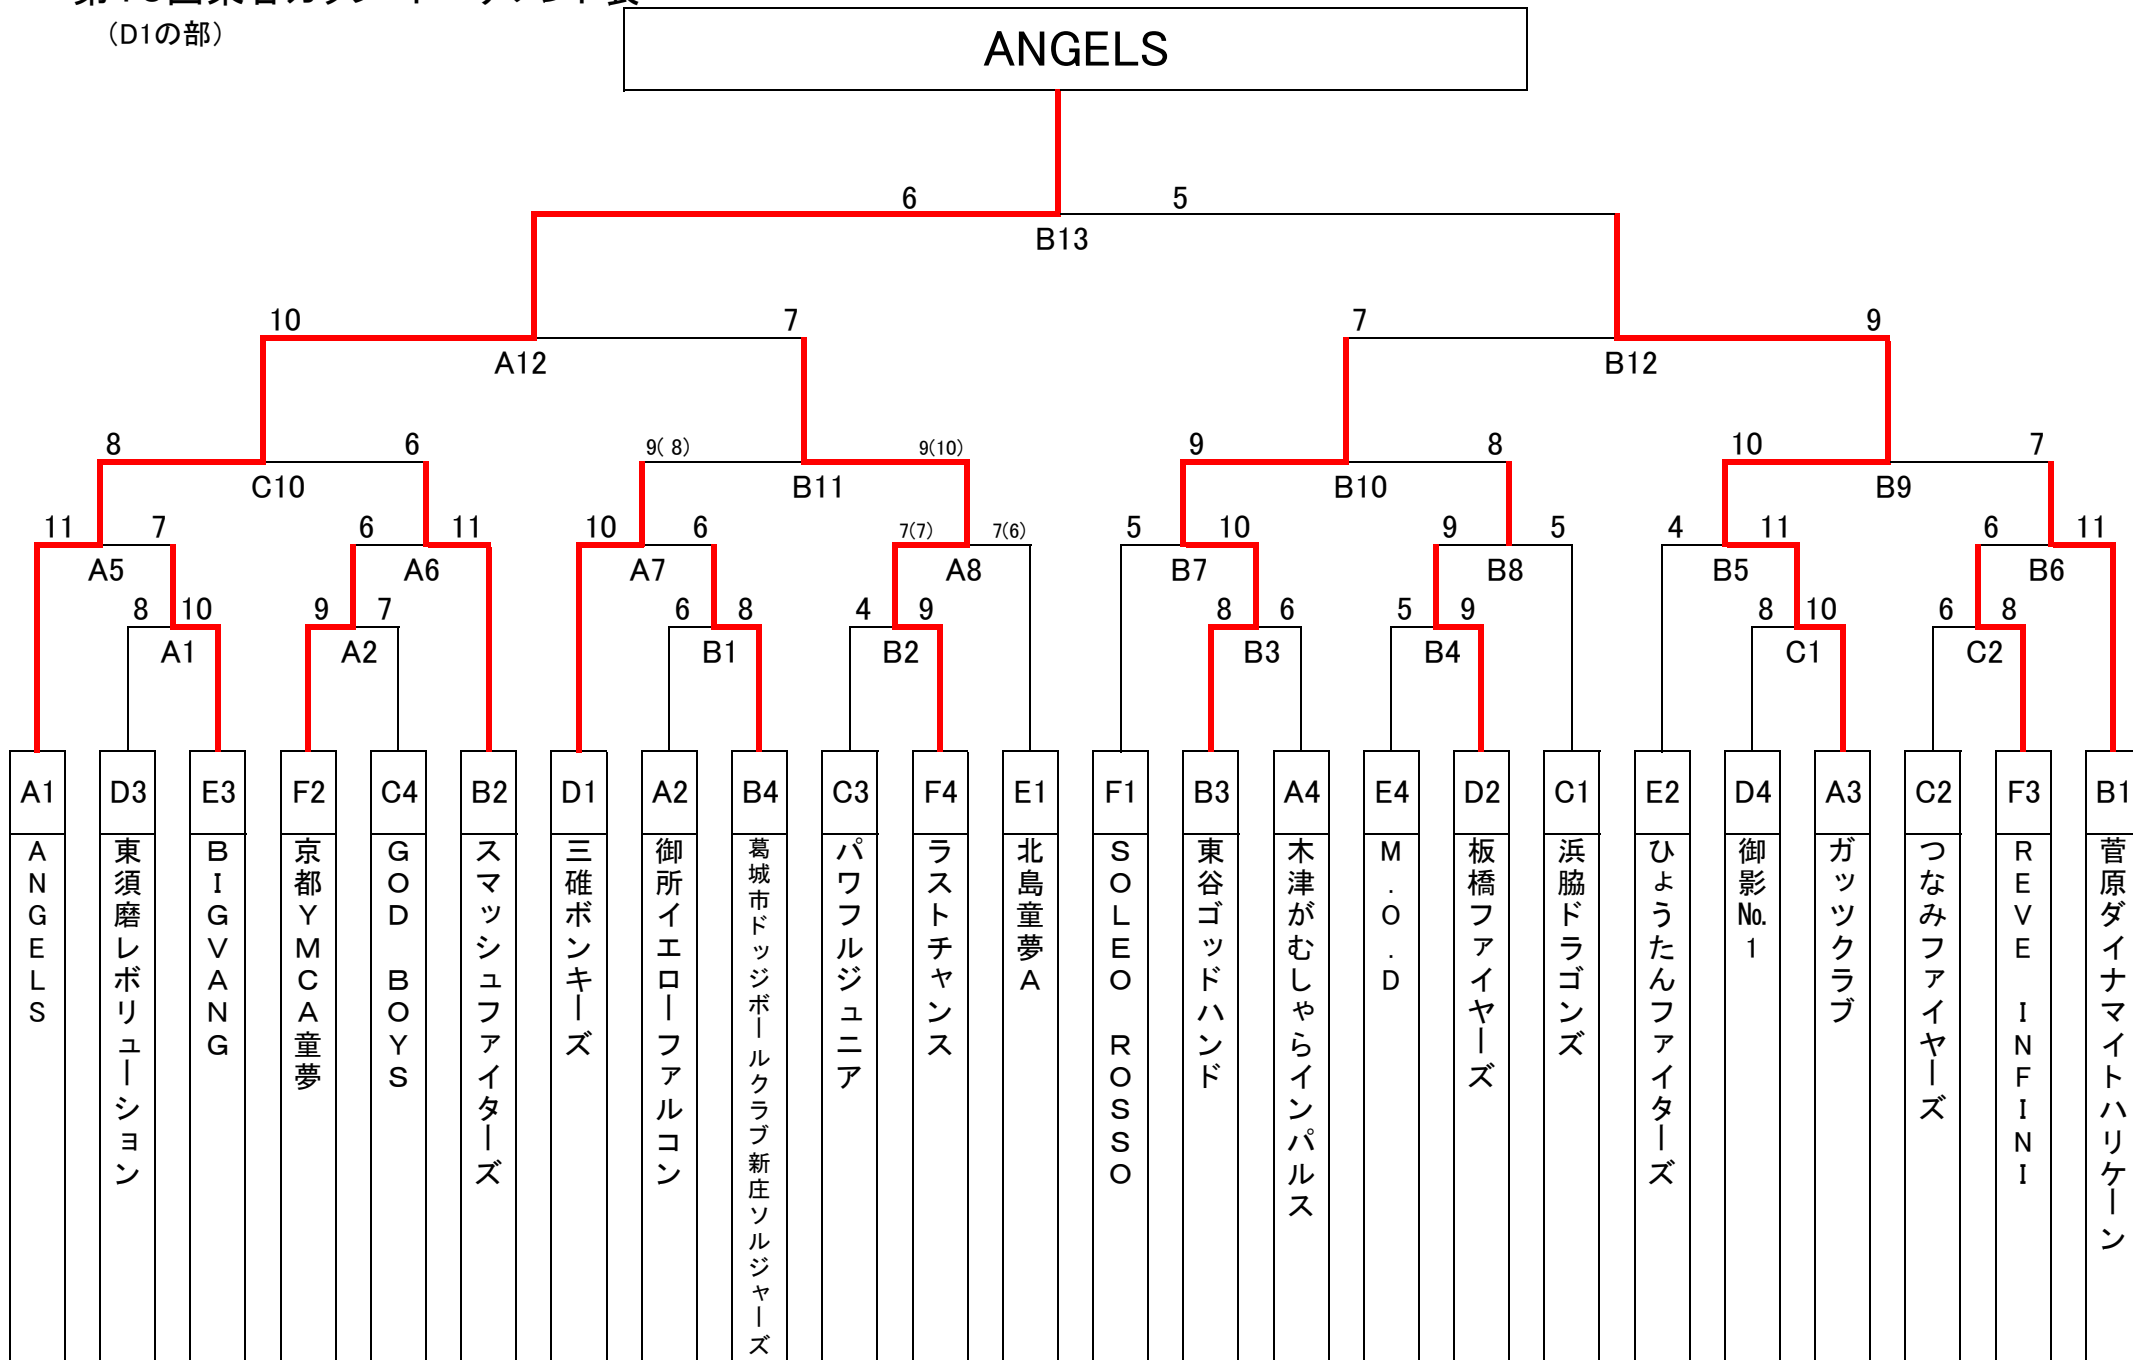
(D1の部)

ANGELS

6 5
B13

10 7 7 9
A12 B12

8 6 9( 8) 9(10) 9 8 10 7
C10 B11 B10 B9

11 7 6 11 10 6 7(7) 7(6) 5 10 9 5 4 11 6 11
A5 A6 A7 A8 B7 B8 B5 B6

8 10 9 7 6 8 4 9 8 6 5 9 8 10 6 8
A1 A2 B1 B2 B3 B4 C1 C2

| A1 | D3 | E3 | F2 | C4 | B2 | D1 | A2 | B4 | C3 | F4 | E1 | F1 | B3 | A4 | E4 | D2 | C1 | E2 | D4 | A3 | C2 | F3 | B1 |
|---|---|---|---|---|---|---|---|---|---|---|---|---|---|---|---|---|---|---|---|---|---|---|---|
| ANGELS | 東須磨レボリューション | BIGVANG | 京都YMCA童夢 | GOD BOYS | スマッシュファイターズ | 三碓ボンキーズ | 御所イエローファルコン | 葛城市ドッジボールクラブ新庄ソルジャーズ | パワフルジュニア | ラストチャンス | 北島童夢A | SOLEO ROSSO | 東谷ゴッドハンド | 木津がむしゃらインパルス | M.O.D | 板橋ファイヤーズ | 浜脇ドラゴンズ | ひょうたんファイターズ | 御影No.1 | ガッツクラブ | つなみファイヤーズ | REVE INFINI | 菅原ダイナマイトハリケーン |